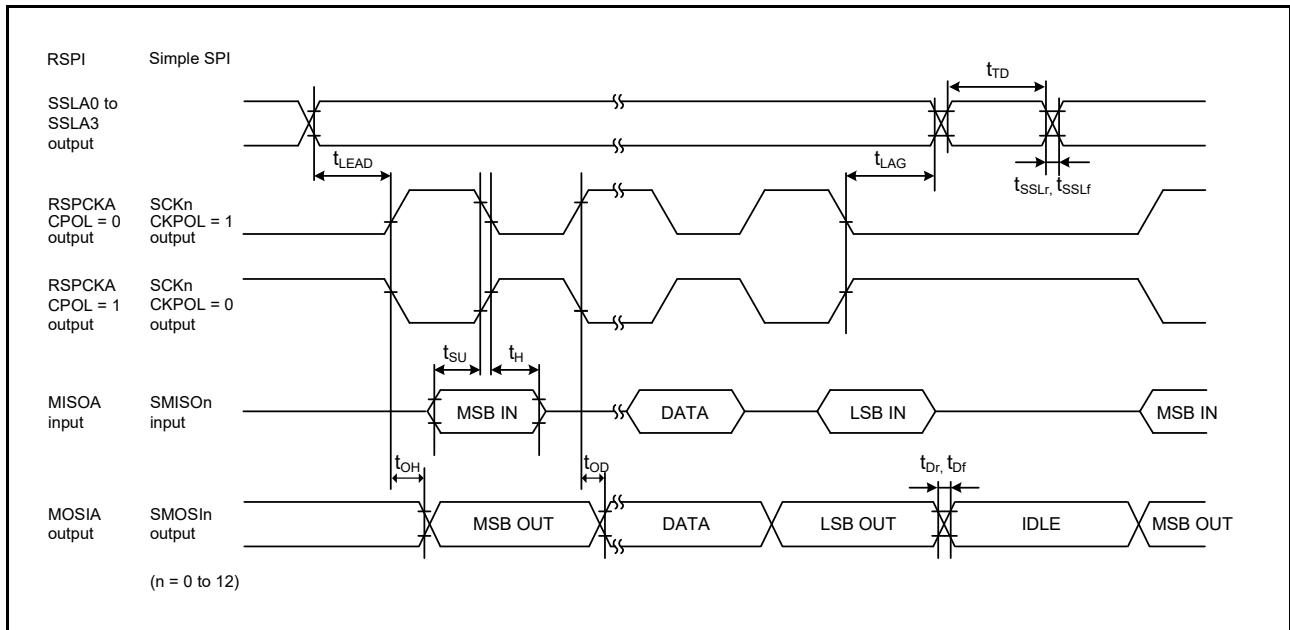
RSPI Simple SPI

SSLA0 to SSLA3 output

$t_{TD}$

$t_{LEAD}$

$t_{LAG}$

$t_{SSLr,}$ $t_{SSLf}$

RSPCKA CPOL = 0 output

SCKn CKPOL = 1 output

RSPCKA CPOL = 1 output

SCKn CKPOL = 0 output

$t_{SU}$ $t_{H}$

MISOA input

SMISOn input

MSB IN

DATA

LSB IN

MSB IN

$t_{OH}$

$t_{OD}$

$t_{Dr,}$ $t_{Df}$

MOSIA output

SMOSIn output

MSB OUT

DATA

LSB OUT

IDLE

MSB OUT

(n = 0 to 12)